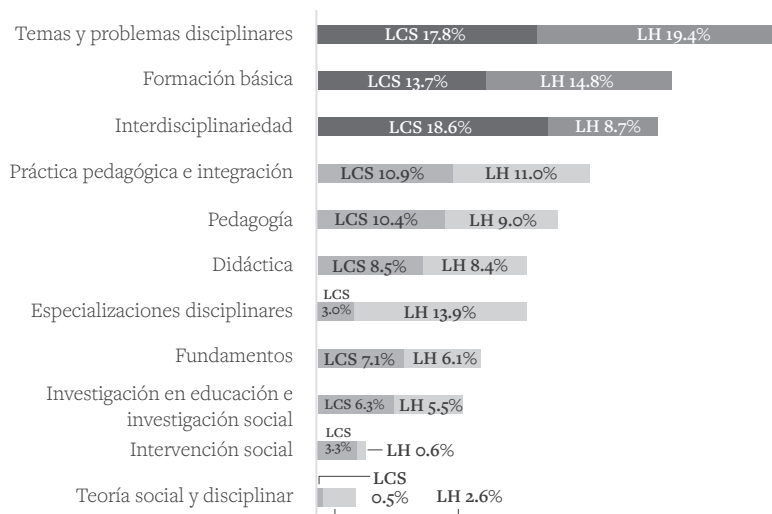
Temas y problemas disciplinares LCS 17.8% LH 19.4%
Formación básica LCS 13.7% LH 14.8%
Interdisciplinariedad LCS 18.6% LH 8.7%
Práctica pedagógica e integración LCS 10.9% LH 11.0%
Pedagogía LCS 10.4% LH 9.0%
Didáctica LCS 8.5% LH 8.4%
Especializaciones disciplinares LCS 3.0% LH 13.9%
Fundamentos LCS 7.1% LH 6.1%
Investigación en educación e investigación social LCS 6.3% LH 5.5%
Intervención social LCS 3.3% LH 0.6%
Teoría social y disciplinar LCS 0.5% LH 2.6%